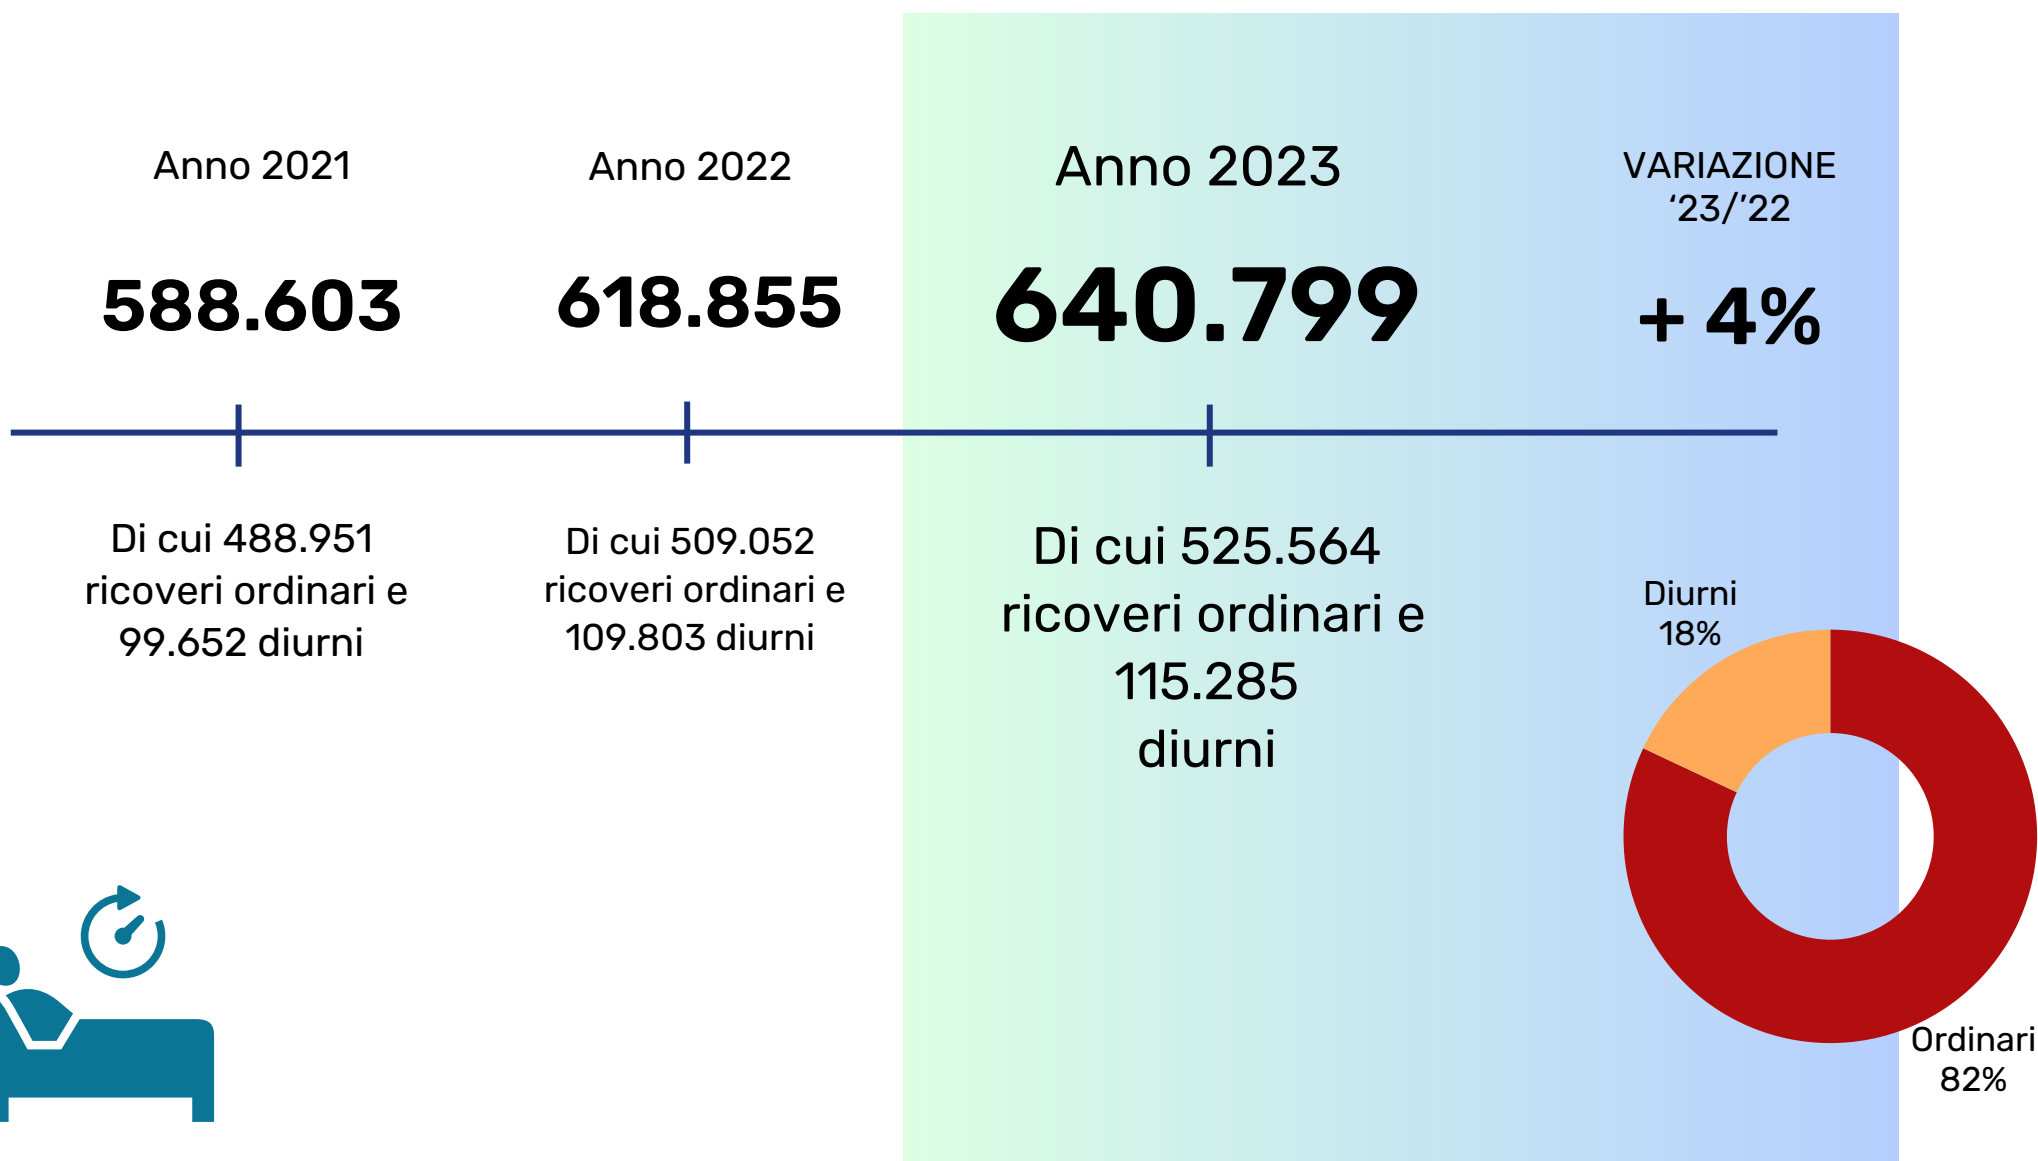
Anno 2021

588.603

Anno 2022

618.855

Anno 2023

640.799

VARIAZIONE '23/'22

+ 4%

Di cui 488.951 ricoveri ordinari e 99.652 diurni

Di cui 509.052 ricoveri ordinari e 109.803 diurni

Di cui 525.564 ricoveri ordinari e 115.285 diurni

Diurni 18%

Ordinari 82%